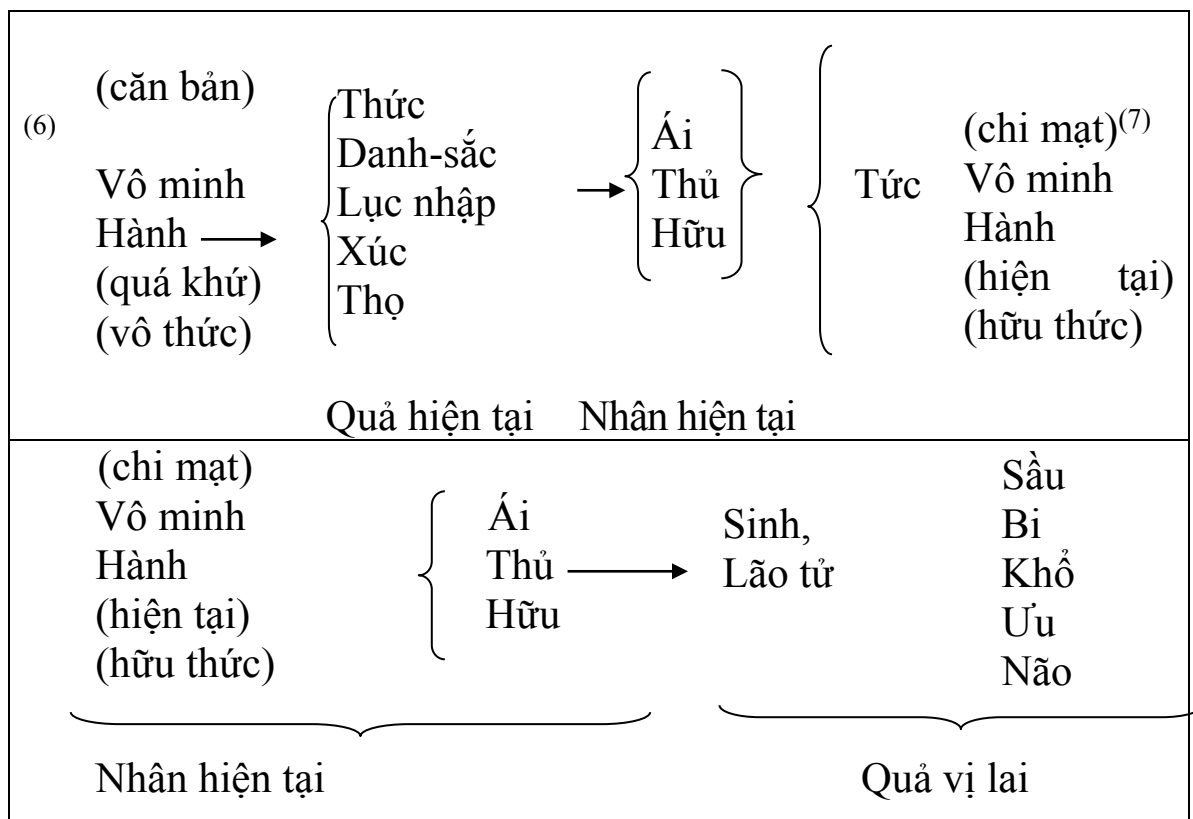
(6) (căn bản)

Vô minh
Hành
(quá khứ)
(vô thức)

Thức
Danh-sắc
Lục nhập
Xúc
Thọ

Ái
Thủ
Hữu

Tức

(chi mạt)$^{(7)}$
Vô minh
Hành
(hiện tại)
(hữu thức)

Quả hiện tại Nhân hiện tại

(chi mạt)
Vô minh
Hành
(hiện tại)
(hữu thức)

Ái
Thủ
Hữu

Sinh,
Lão tử

Sầu
Bi
Khổ
Ưu
Não

Nhân hiện tại

Quả vị lai